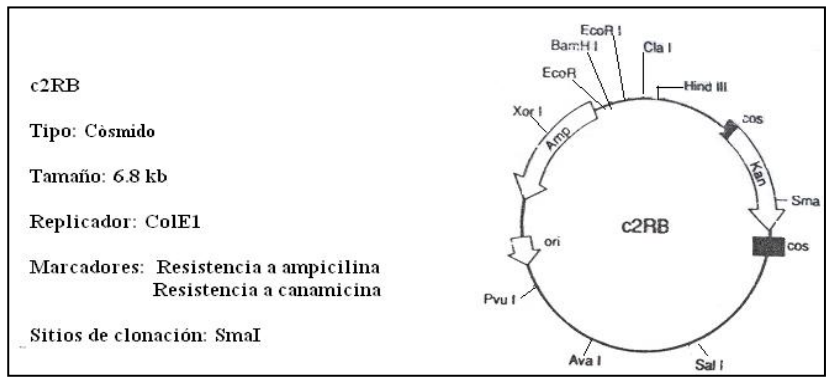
c2RB

Tipo: Còsmido

Tamaño: 6.8 kb

Replicador: ColE1

Marcadores: Resistencia a ampicilina
Resistencia a canamicina

Sitios de clonación: SmaI

EcoR I
BamH I
Cla I
EcoR
Hind III
Xor I
cos
Amp
Kan
Sma
c2RB
ori
cos
Pvu I
Ava I
Sal I